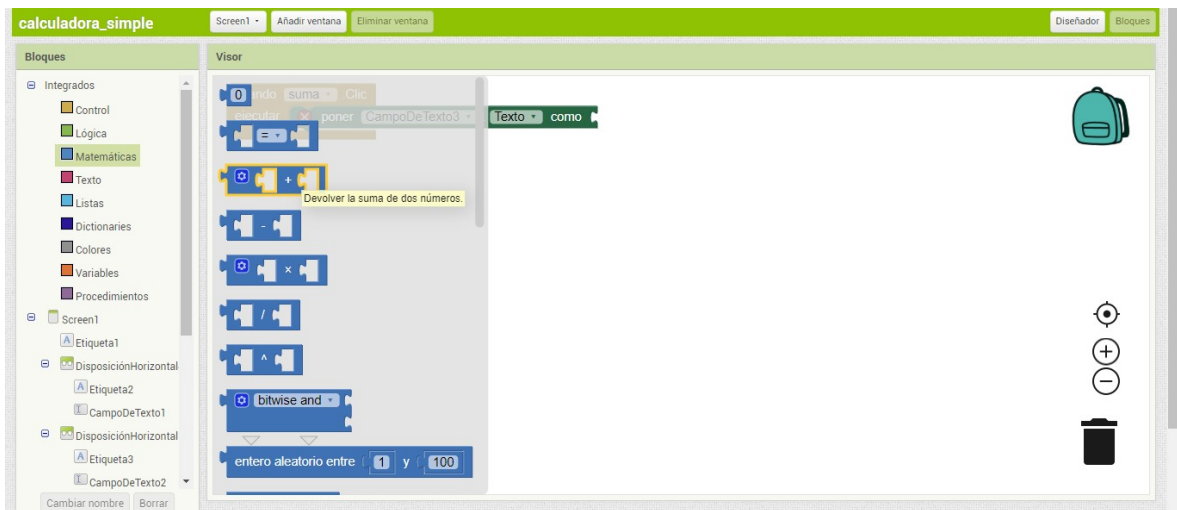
calculadora_simple

Screen1 ▾ Añadir ventana Eliminar ventana

Diseñador Bloques

Bloques

Integrados
Control
Lógica
Matemáticas
Texto
Listas
Dictionaries
Colores
Variables
Procedimientos
Screen1
Etiqueta1
DisposiciónHorizontal
Etiqueta2
CampoDeTexto1
DisposiciónHorizontal
Etiqueta3
CampoDeTexto2

Cambiar nombre Borrar

Visor

0
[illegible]ndo suma ▾ .Clic
ejecutar poner CampoDeTexto3 ▾ . Texto ▾ como
= ▾
+
Devolver la suma de dos números.
-
×
/
^
bitwise and ▾
entero aleatorio entre 1 y 100